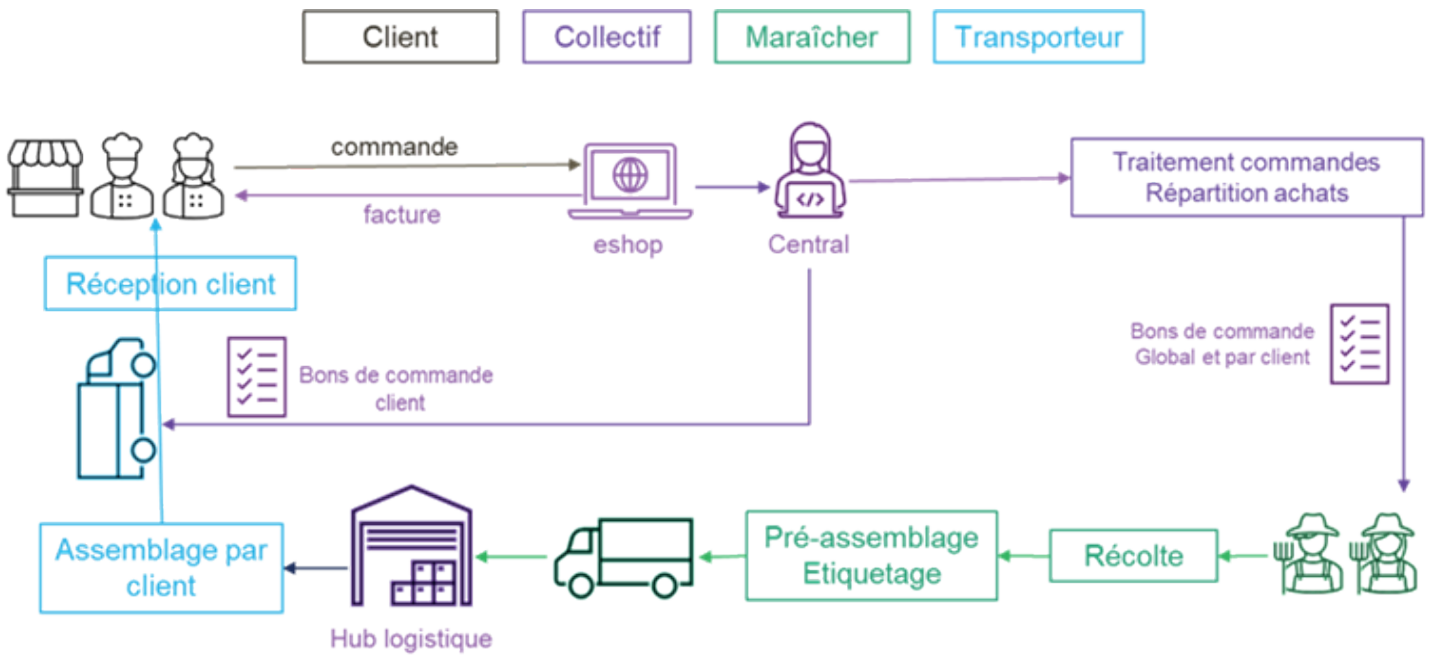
Client
Collectif
Maraîcher
Transporteur

commande
facture
eshop
Central
Traitement commandes
Répartition achats

Réception client

Bons de commande client

Bons de commande Global et par client

Assemblage par client

Hub logistique

Pré-assemblage
Etiquetage

Récolte